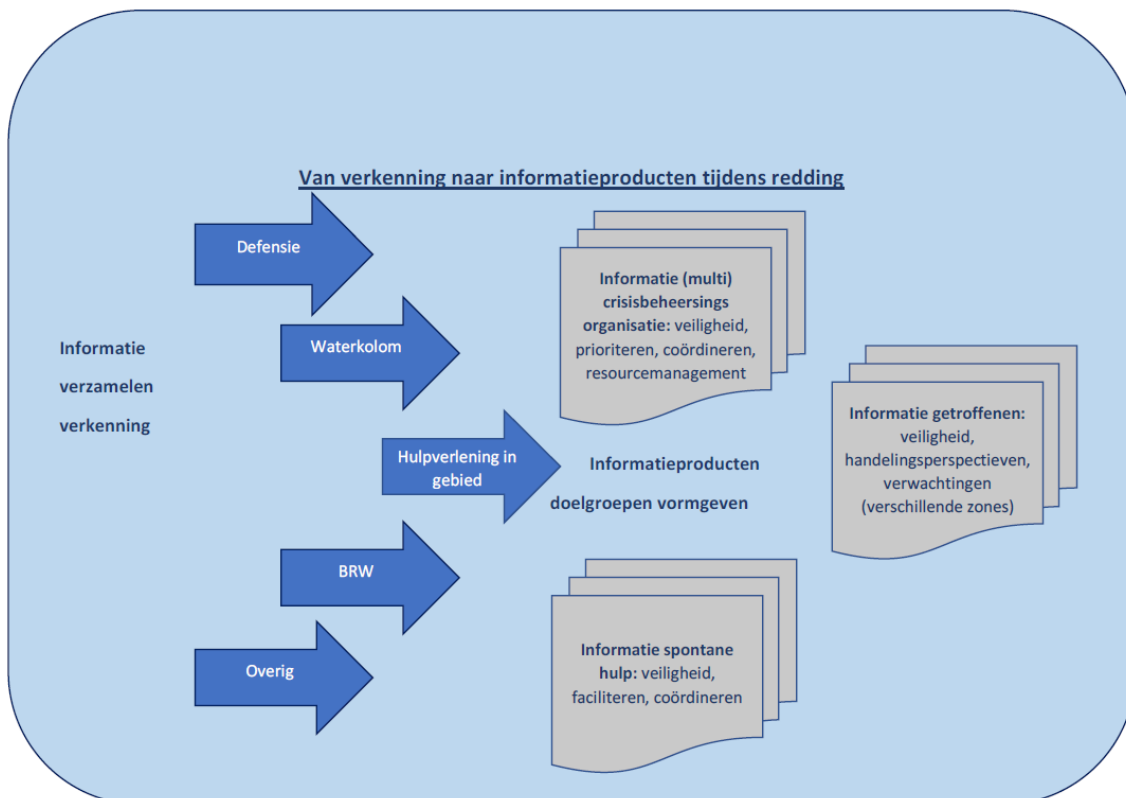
Van verkenning naar informatieproducten tijdens redding

Informatie verzamelen verkenning

Defensie

Waterkolom

Hulpverlening in gebied

BRW

Overig

Informatie (multi) crisisbeheersings organisatie: veiligheid, prioriteren, coördineren, resourcemanagement

Informatieproducten doelgroepen vormgeven

Informatie getroffenen: veiligheid, handelingsperspectieven, verwachtingen (verschillende zones)

Informatie spontane hulp: veiligheid, faciliteren, coördineren